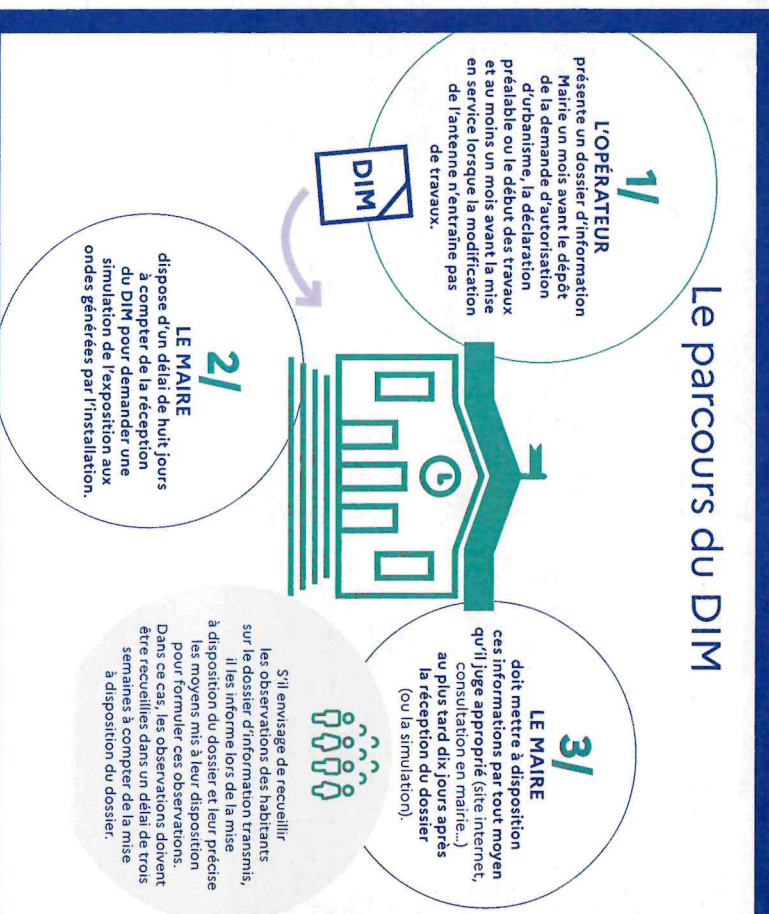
Le parcours du DIM

1/
L'OPÉRATEUR
présente un dossier d'information Mairie un mois avant le dépôt de la demande d'autorisation d'urbanisme, la déclaration préalable ou le début des travaux et au moins un mois avant la mise en service lorsque la modification de l'antenne n'entraîne pas de travaux.

DIM

2/
LE MAIRE
dispose d'un délai de huit jours à compter de la réception du DIM pour demander une simulation de l'exposition aux ondes générées par l'installation.

3/
LE MAIRE
doit mettre à disposition ces informations par tout moyen qu'il juge approprié (site internet, consultation en mairie...) au plus tard dix jours après la réception du dossier (ou la simulation).

S'il envisage de recueillir les observations des habitants sur le dossier d'information transmis, il les informe lors de la mise à disposition du dossier et leur précise les moyens mis à leur disposition pour formuler ces observations. Dans ce cas, les observations doivent être recueillies dans un délai de trois semaines à compter de la mise à disposition du dossier.